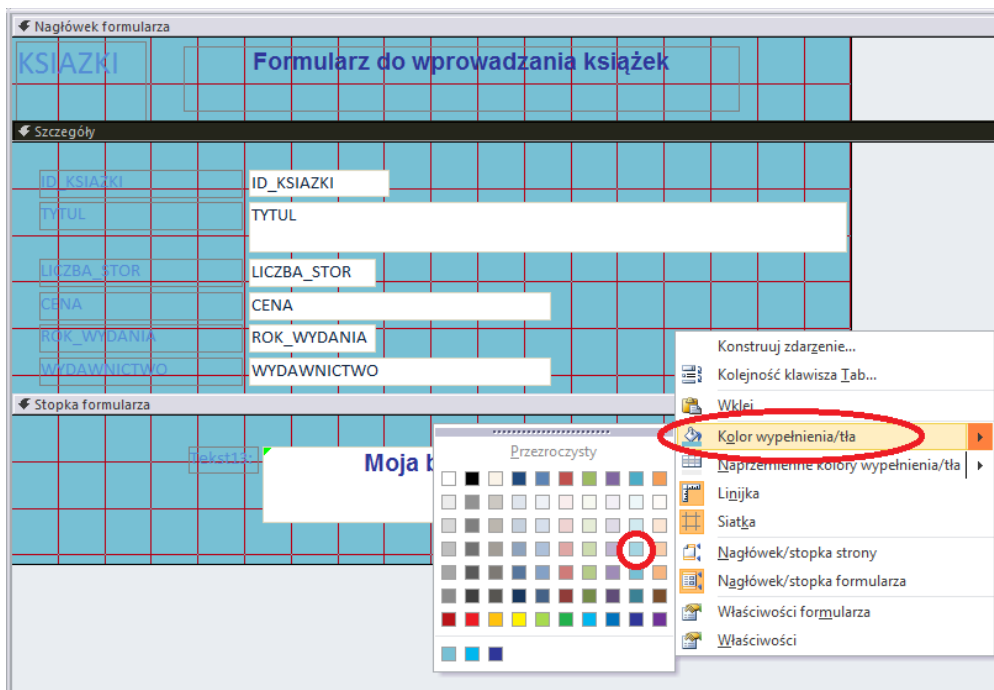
Nagłówek formularza

KSIAZKI

Formularz do wprowadzania książek

Szczegóły

ID_KSIAZKI
ID_KSIAZKI
TYTUL
TYTUL
LICZBA_STOR
LICZBA_STOR
CENA
CENA
ROK_WYDANIA
ROK_WYDANIA
WYDAWNICTWO
WYDAWNICTWO

Stopka formularza

Tekst13:
Moja b

Przezroczysty

Konstruuj zdarzenie...
Kolejność klawisza Tab...
Wklej
Kolor wypełnienia/tła
Naprzemienne kolory wypełnienia/tła
Linijka
Siatka
Nagłówek/stopka strony
Nagłówek/stopka formularza
Właściwości formularza
Właściwości